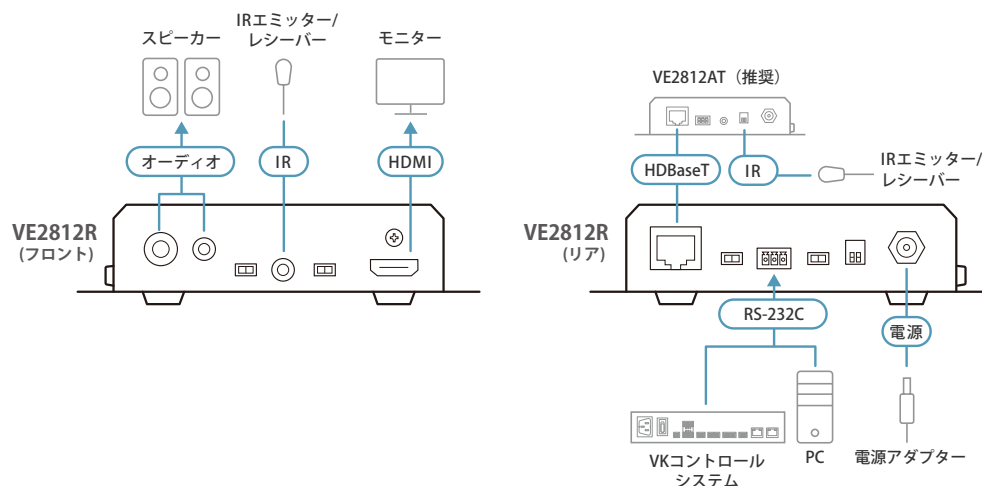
スピーカー

IRエミッター/
レシーバー

モニター

オーディオ

IR

HDMI

VE2812R
(フロント)

VE2812AT（推奨）

HDBaseT

IR

IRエミッター/
レシーバー

VE2812R
(リア)

RS-232C

電源

VKコントロール
システム

PC

電源アダプター